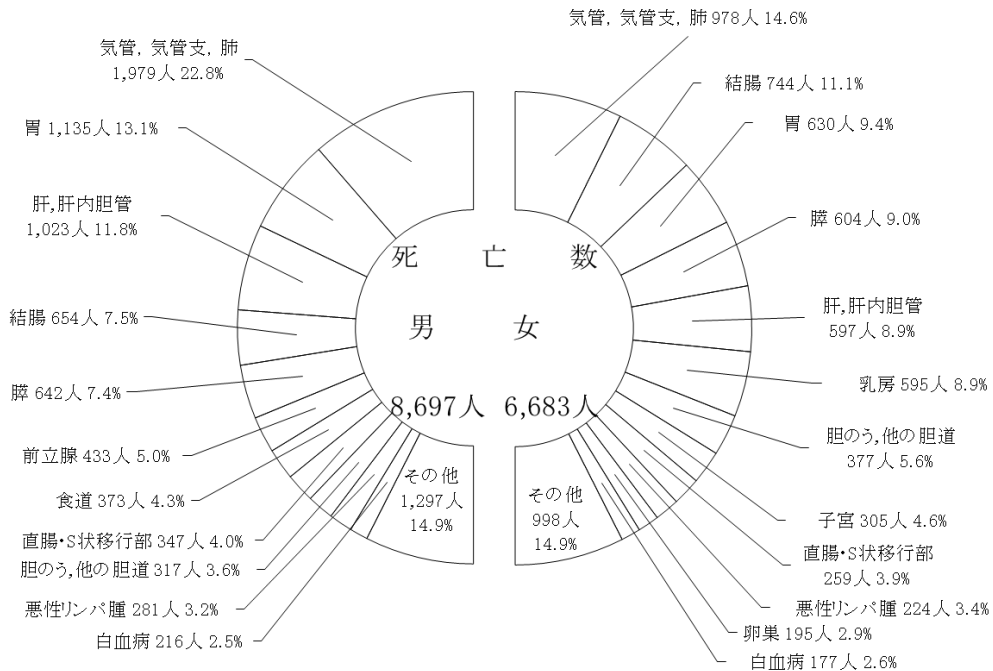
気管，気管支，肺
1,979人 22.8%

胃 1,135人 13.1%

肝,肝内胆管
1,023人 11.8%

結腸 654人 7.5%

膵 642人 7.4%

前立腺 433人 5.0%

食道 373人 4.3%

直腸･S状移行部 347人 4.0%

胆のう,他の胆道 317人 3.6%

悪性リンパ腫 281人 3.2%

白血病 216人 2.5%

その他
1,297人
14.9%

死　亡　数

男　女

8,697人 6,683人

その他
998人
14.9%

気管，気管支，肺 978人 14.6%

結腸 744人 11.1%

胃 630人 9.4%

膵 604人 9.0%

肝,肝内胆管
597人 8.9%

乳房 595人 8.9%

胆のう,他の胆道
377人 5.6%

子宮 305人 4.6%

直腸･S状移行部
259人 3.9%

悪性リンパ腫 224人 3.4%

卵巣 195人 2.9%

白血病 177人 2.6%